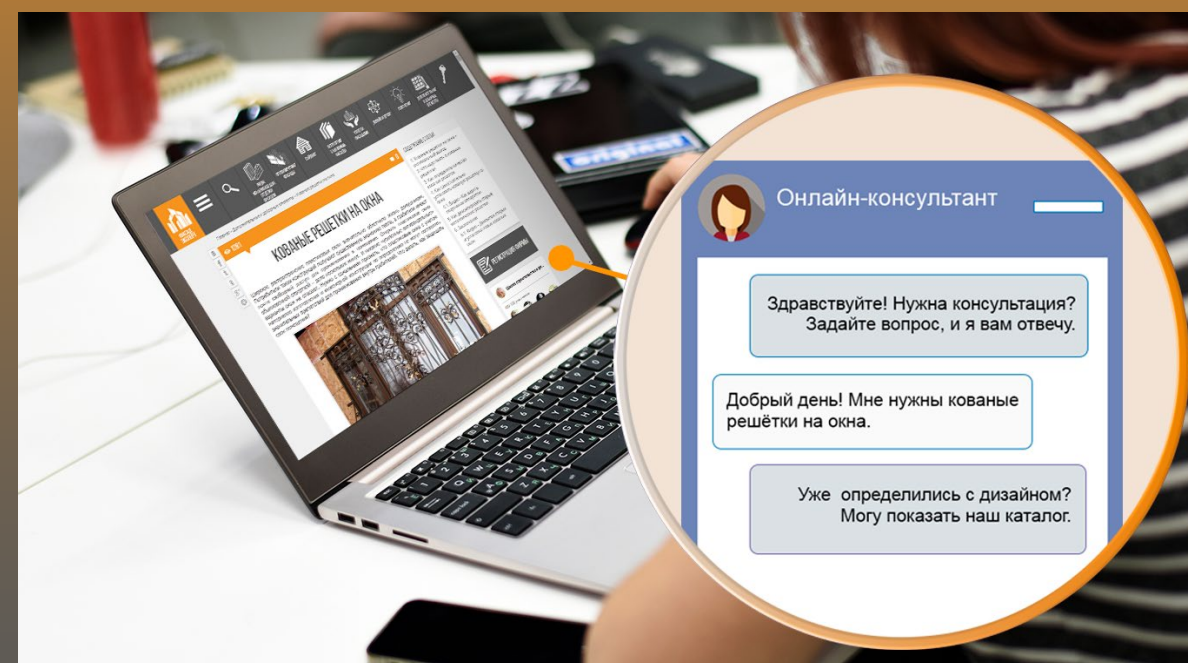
КОВАНЫЕ РЕШЕТКИ НА ОКНА

Онлайн-консультант

Здравствуйте! Нужна консультация? Задайте вопрос, и я вам отвечу.

Добрый день! Мне нужны кованые решётки на окна.

Уже  определились с дизайном? Могу показать наш каталог.